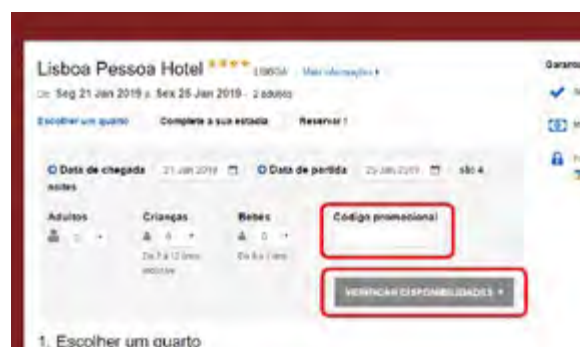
Lisboa Pessoa Hotel ★★★★ LISBOA · Mais informações ›

De Seg 21 Jan 2019 a Sex 25 Jan 2019 - 2 adulto

Escolher um quarto · Complete a sua estadia · Reservar !

Data de chegada 21 Jan 2019 · Data de partida 25 Jan 2019 · são 4 noites

Adultos 2 · Crianças 0 · Bebés 0 · Código promocional

De 2 a 12 anos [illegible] · De 0 a 1 ano

VERIFICAR DISPONIBILIDADES ›

1. Escolher um quarto

Garan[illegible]